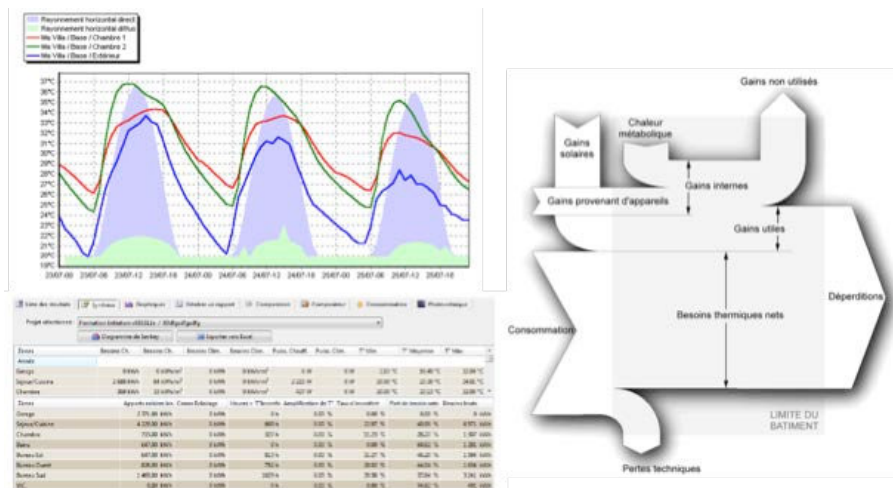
Rayonnement horizontal direct
Rayonnement horizontal diffus
Ma Villa / Base / Chambre 1
Ma Villa / Base / Chambre 2
Ma Villa / Base / Extérieur

37°C
36°C
35°C
34°C
33°C
32°C
31°C
30°C
29°C
28°C
27°C
26°C
25°C
24°C
23°C
22°C
21°C
20°C
19°C

23/07-00 23/07-06 23/07-12 23/07-18 24/07-00 24/07-06 24/07-12 24/07-18 25/07-00 25/07-06 25/07-12 25/07-18

Gains non utilisés
Chaleur métabolique
Gains solaires
Gains internes
Gains provenant d'appareils
Gains utiles
Déperditions
Consommation
Besoins thermiques nets
LIMITE DU BATIMENT
Pertes techniques

Liste des résultats | Synthèse | Graphiques | Création du rapport | Comparaison | Comptabilité | Consommations | Photovoltaïque

Projet sélectionné : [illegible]

Diagramme de Sankey | Exporter vers Excel

| Zones | Besoins Ch. | Besoins Ch. | Besoins Clim. | Besoins Clim. | Puiss. Chauff. | Puiss. Clim. | T° Min | T° Moyenne | T° Max |
|---|---|---|---|---|---|---|---|---|---|
| Année | | | | | | | | | |
| Garage | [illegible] | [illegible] | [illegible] | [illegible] | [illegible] | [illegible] | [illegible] | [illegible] | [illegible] |
| Séjour/Cuisine | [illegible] | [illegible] | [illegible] | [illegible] | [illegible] | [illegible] | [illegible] | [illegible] | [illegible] |
| Chambre | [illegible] | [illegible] | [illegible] | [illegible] | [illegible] | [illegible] | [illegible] | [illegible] | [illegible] |

| Zones | Apports solaires | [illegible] | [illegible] | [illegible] | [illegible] | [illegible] | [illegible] |
|---|---|---|---|---|---|---|---|
| Garage | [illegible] | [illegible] | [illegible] | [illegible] | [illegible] | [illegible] | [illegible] |
| Séjour/Cuisine | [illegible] | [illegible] | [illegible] | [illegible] | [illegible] | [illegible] | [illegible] |
| Chambre | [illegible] | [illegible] | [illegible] | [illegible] | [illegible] | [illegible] | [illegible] |
| Bains | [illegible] | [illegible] | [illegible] | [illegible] | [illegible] | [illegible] | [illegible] |
| Bureau Est | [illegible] | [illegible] | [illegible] | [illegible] | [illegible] | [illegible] | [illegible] |
| Bureau Ouest | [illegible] | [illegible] | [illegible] | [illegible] | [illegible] | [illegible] | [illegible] |
| Bureau Sud | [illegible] | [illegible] | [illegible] | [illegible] | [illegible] | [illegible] | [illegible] |
| WC | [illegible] | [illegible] | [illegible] | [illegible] | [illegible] | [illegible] | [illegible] |